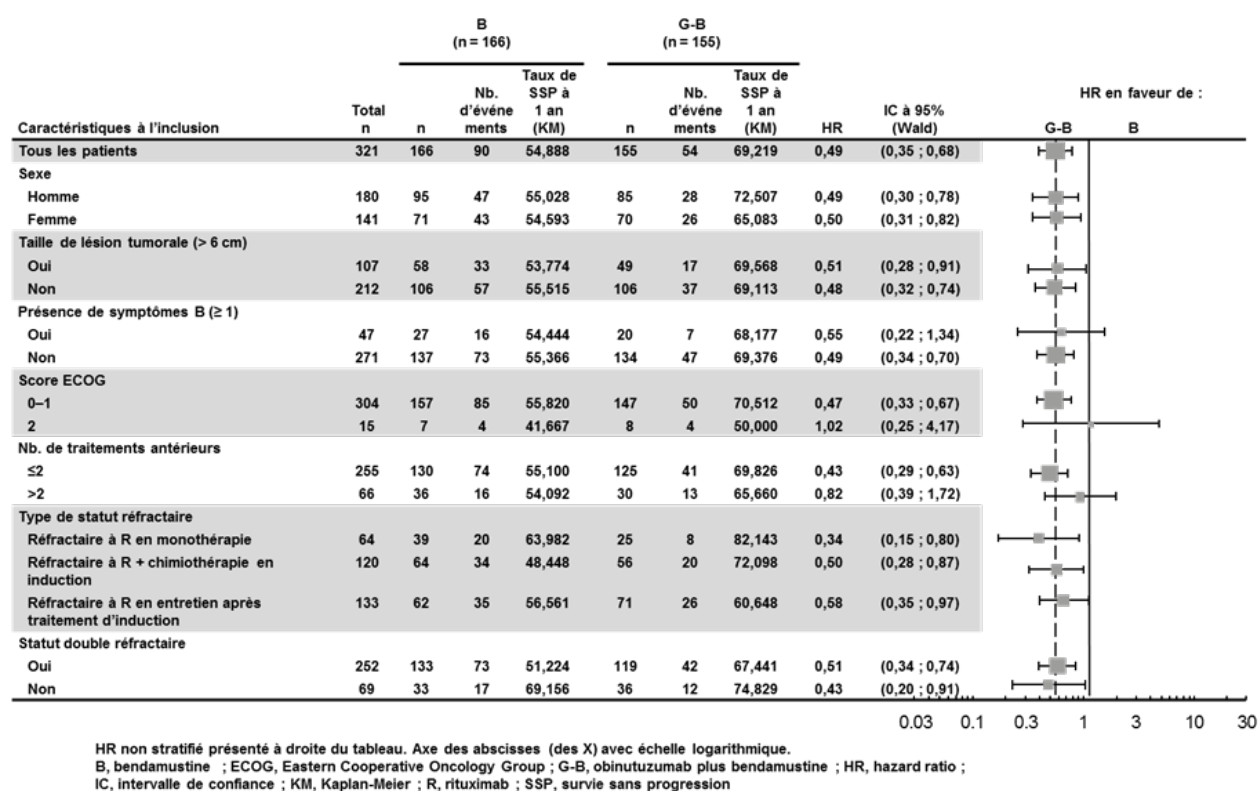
| Caractéristiques à l'inclusion | Total n | B (n = 166) n | B (n = 166) Nb. d'événements | B (n = 166) Taux de SSP à 1 an (KM) | G-B (n = 155) n | G-B (n = 155) Nb. d'événements | G-B (n = 155) Taux de SSP à 1 an (KM) | HR | IC à 95% (Wald) |
|---|---|---|---|---|---|---|---|---|---|
| Tous les patients | 321 | 166 | 90 | 54,888 | 155 | 54 | 69,219 | 0,49 | (0,35 ; 0,68) |
| Sexe | | | | | | | | | |
| Homme | 180 | 95 | 47 | 55,028 | 85 | 28 | 72,507 | 0,49 | (0,30 ; 0,78) |
| Femme | 141 | 71 | 43 | 54,593 | 70 | 26 | 65,083 | 0,50 | (0,31 ; 0,82) |
| Taille de lésion tumorale (> 6 cm) | | | | | | | | | |
| Oui | 107 | 58 | 33 | 53,774 | 49 | 17 | 69,568 | 0,51 | (0,28 ; 0,91) |
| Non | 212 | 106 | 57 | 55,515 | 106 | 37 | 69,113 | 0,48 | (0,32 ; 0,74) |
| Présence de symptômes B (≥ 1) | | | | | | | | | |
| Oui | 47 | 27 | 16 | 54,444 | 20 | 7 | 68,177 | 0,55 | (0,22 ; 1,34) |
| Non | 271 | 137 | 73 | 55,366 | 134 | 47 | 69,376 | 0,49 | (0,34 ; 0,70) |
| Score ECOG | | | | | | | | | |
| 0–1 | 304 | 157 | 85 | 55,820 | 147 | 50 | 70,512 | 0,47 | (0,33 ; 0,67) |
| 2 | 15 | 7 | 4 | 41,667 | 8 | 4 | 50,000 | 1,02 | (0,25 ; 4,17) |
| Nb. de traitements antérieurs | | | | | | | | | |
| ≤2 | 255 | 130 | 74 | 55,100 | 125 | 41 | 69,826 | 0,43 | (0,29 ; 0,63) |
| >2 | 66 | 36 | 16 | 54,092 | 30 | 13 | 65,660 | 0,82 | (0,39 ; 1,72) |
| Type de statut réfractaire | | | | | | | | | |
| Réfractaire à R en monothérapie | 64 | 39 | 20 | 63,982 | 25 | 8 | 82,143 | 0,34 | (0,15 ; 0,80) |
| Réfractaire à R + chimiothérapie en induction | 120 | 64 | 34 | 48,448 | 56 | 20 | 72,098 | 0,50 | (0,28 ; 0,87) |
| Réfractaire à R en entretien après traitement d'induction | 133 | 62 | 35 | 56,561 | 71 | 26 | 60,648 | 0,58 | (0,35 ; 0,97) |
| Statut double réfractaire | | | | | | | | | |
| Oui | 252 | 133 | 73 | 51,224 | 119 | 42 | 67,441 | 0,51 | (0,34 ; 0,74) |
| Non | 69 | 33 | 17 | 69,156 | 36 | 12 | 74,829 | 0,43 | (0,20 ; 0,91) |

HR en faveur de :
G-B B

0.03 0.1 0.3 1 3 10 30

HR non stratifié présenté à droite du tableau. Axe des abscisses (des X) avec échelle logarithmique.
B, bendamustine ; ECOG, Eastern Cooperative Oncology Group ; G-B, obinutuzumab plus bendamustine ; HR, hazard ratio ; IC, intervalle de confiance ; KM, Kaplan-Meier ; R, rituximab ; SSP, survie sans progression